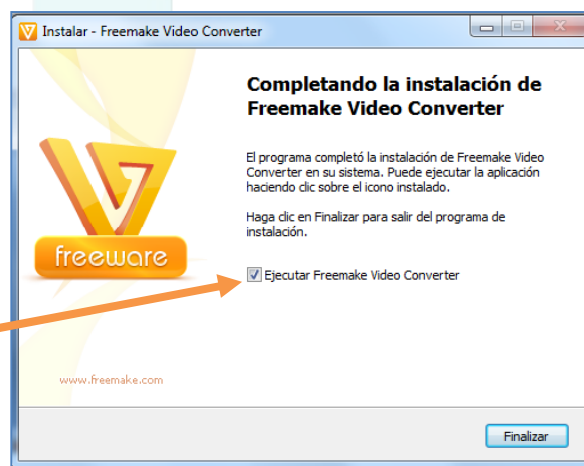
Instalar - Freemake Video Converter

freeware

www.freemake.com

Completando la instalación de Freemake Video Converter

El programa completó la instalación de Freemake Video Converter en su sistema. Puede ejecutar la aplicación haciendo clic sobre el icono instalado.

Haga clic en Finalizar para salir del programa de instalación.

Ejecutar Freemake Video Converter

Finalizar